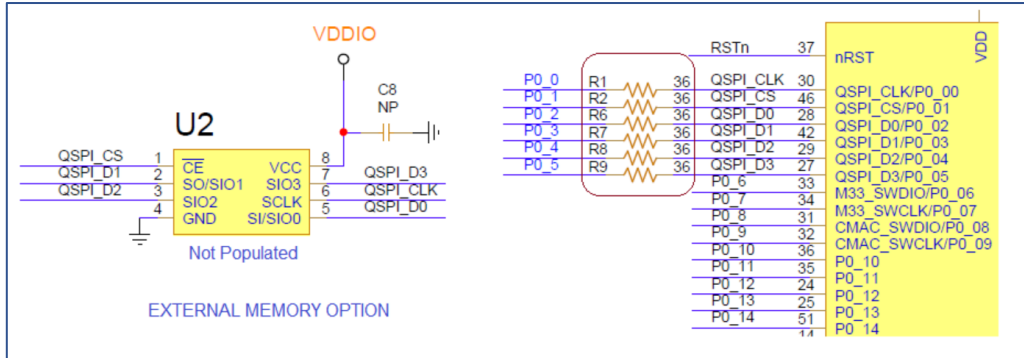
VDDIO

C8
NP

U2

QSPI_CS 1 $\overline{CE}$
QSPI_D1 2 SO/SIO1
QSPI_D2 3 SIO2
4 GND

VCC 8
SIO3 7 QSPI_D3
SCLK 6 QSPI_CLK
SI/SIO0 5 QSPI_D0

Not Populated

EXTERNAL MEMORY OPTION

P0_0 R1 36
P0_1 R2 36
P0_2 R6 36
P0_3 R7 36
P0_4 R8 36
P0_5 R9 36

RSTn 37 nRST
QSPI_CLK 30 QSPI_CLK/P0_00
QSPI_CS 46 QSPI_CS/P0_01
QSPI_D0 28 QSPI_D0/P0_02
QSPI_D1 42 QSPI_D1/P0_03
QSPI_D2 29 QSPI_D2/P0_04
QSPI_D3 27 QSPI_D3/P0_05
P0_6 33 M33_SWDIO/P0_06
P0_7 34 M33_SWCLK/P0_07
P0_8 31 CMAC_SWDIO/P0_08
P0_9 32 CMAC_SWCLK/P0_09
P0_10 36 P0_10
P0_11 35 P0_11
P0_12 24 P0_12
P0_13 25 P0_13
P0_14 51 P0_14
14

VDD